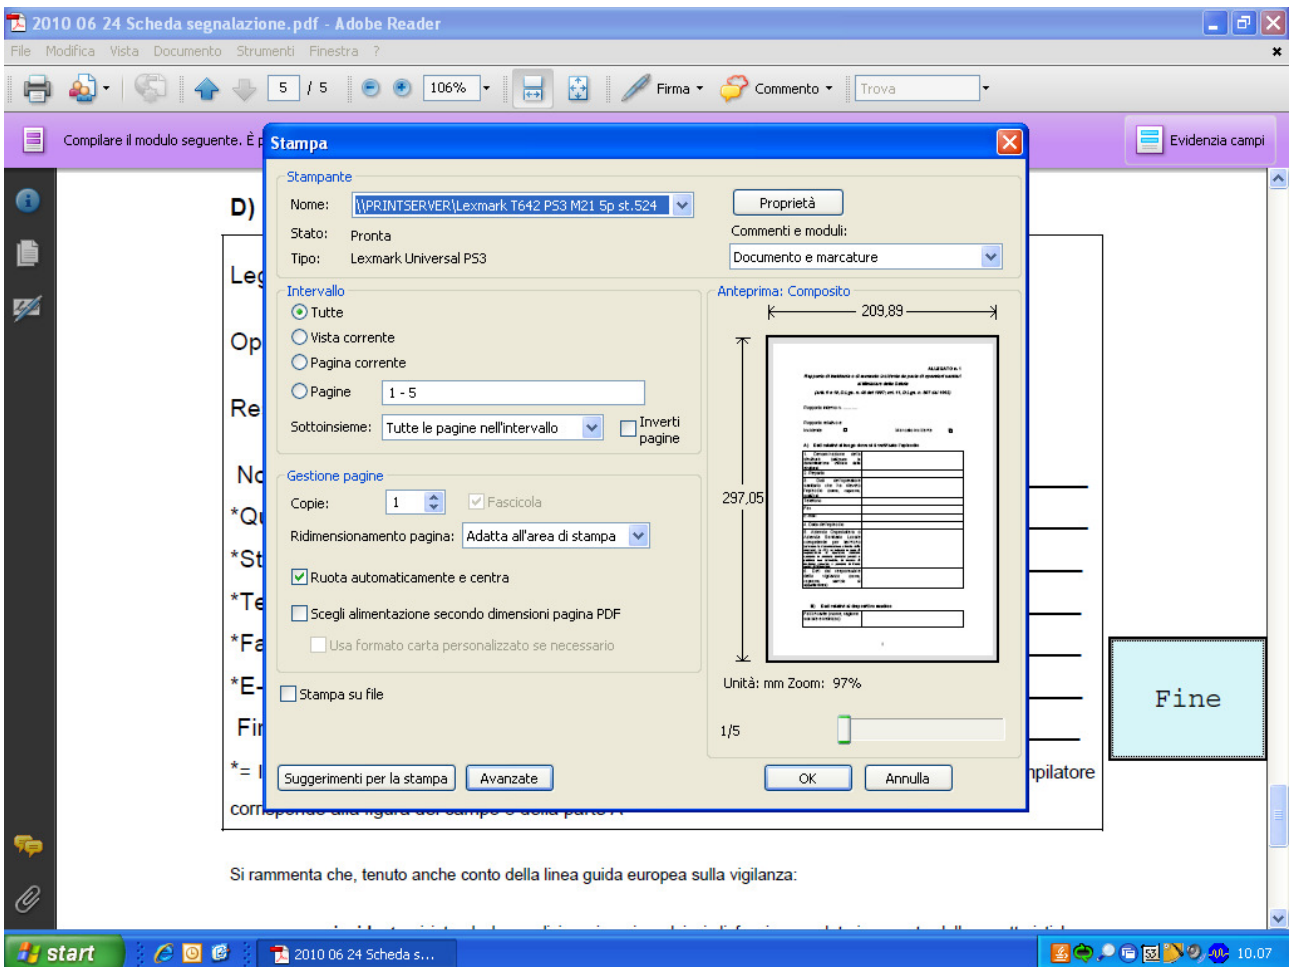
2010 06 24 Scheda segnalazione.pdf - Adobe Reader

File Modifica Vista Documento Strumenti Finestra ?

5 / 5 106% Firma Commento Trova

Compilare il modulo seguente. È p

Evidenzia campi

D)

Leg

Op

Re

No

*Qu

*St

*Te

*Fa

*E-

Fin

*= I

corrisponde alla figura del campo e della parte A

pilatore

Fine

Stampa

Stampante

Nome: \\PRINTSERVER\Lexmark T642 PS3 M21 5p st.524

Proprietà

Stato: Pronta

Tipo: Lexmark Universal PS3

Commenti e moduli:

Documento e marcature

Intervallo

Tutte

Vista corrente

Pagina corrente

Pagine 1 - 5

Sottoinsieme: Tutte le pagine nell'intervallo

Inverti pagine

Anteprima: Composito

209,89

297,05

Gestione pagine

Copie: 1

Fascicola

Ridimensionamento pagina: Adatta all'area di stampa

Ruota automaticamente e centra

Scegli alimentazione secondo dimensioni pagina PDF

Usa formato carta personalizzato se necessario

Stampa su file

Unità: mm Zoom: 97%

1/5

Suggerimenti per la stampa

Avanzate

OK

Annulla

Si rammenta che, tenuto anche conto della linea guida europea sulla vigilanza:

start

2010 06 24 Scheda s...

10.07